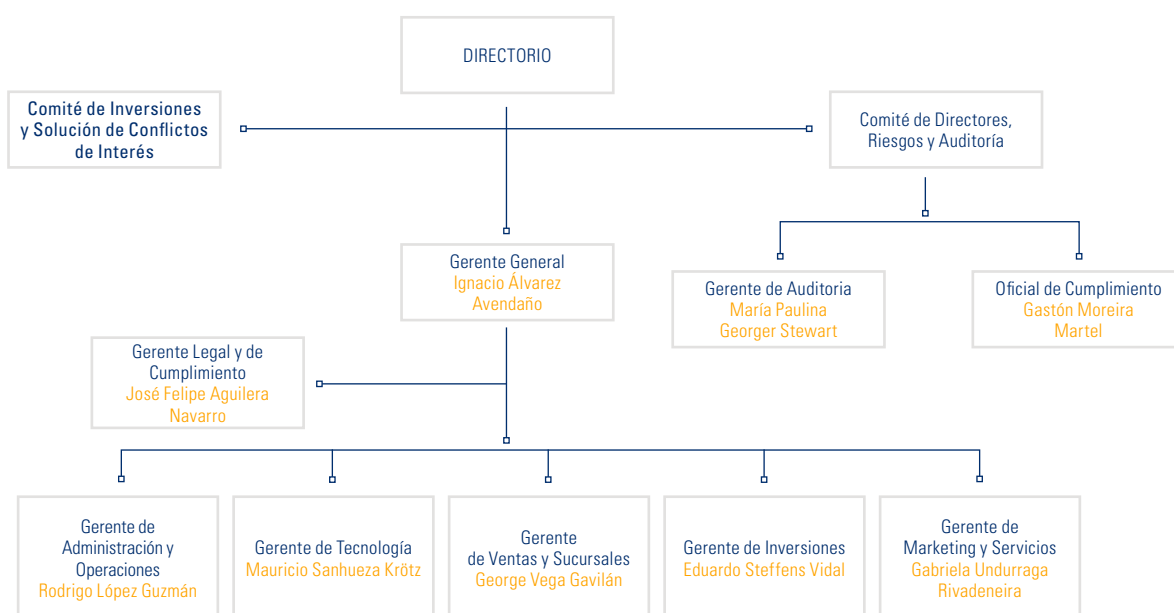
DIRECTORIO

Comité de Inversiones y Solución de Conflictos de Interés

Comité de Directores, Riesgos y Auditoría

Gerente General
Ignacio Álvarez Avendaño

Gerente de Auditoria
María Paulina Georger Stewart

Oficial de Cumplimiento
Gastón Moreira Martel

Gerente Legal y de Cumplimiento
José Felipe Aguilera Navarro

Gerente de Administración y Operaciones
Rodrigo López Guzmán

Gerente de Tecnología
Mauricio Sanhueza Krötz

Gerente de Ventas y Sucursales
George Vega Gavilán

Gerente de Inversiones
Eduardo Steffens Vidal

Gerente de Marketing y Servicios
Gabriela Undurraga Rivadeneira